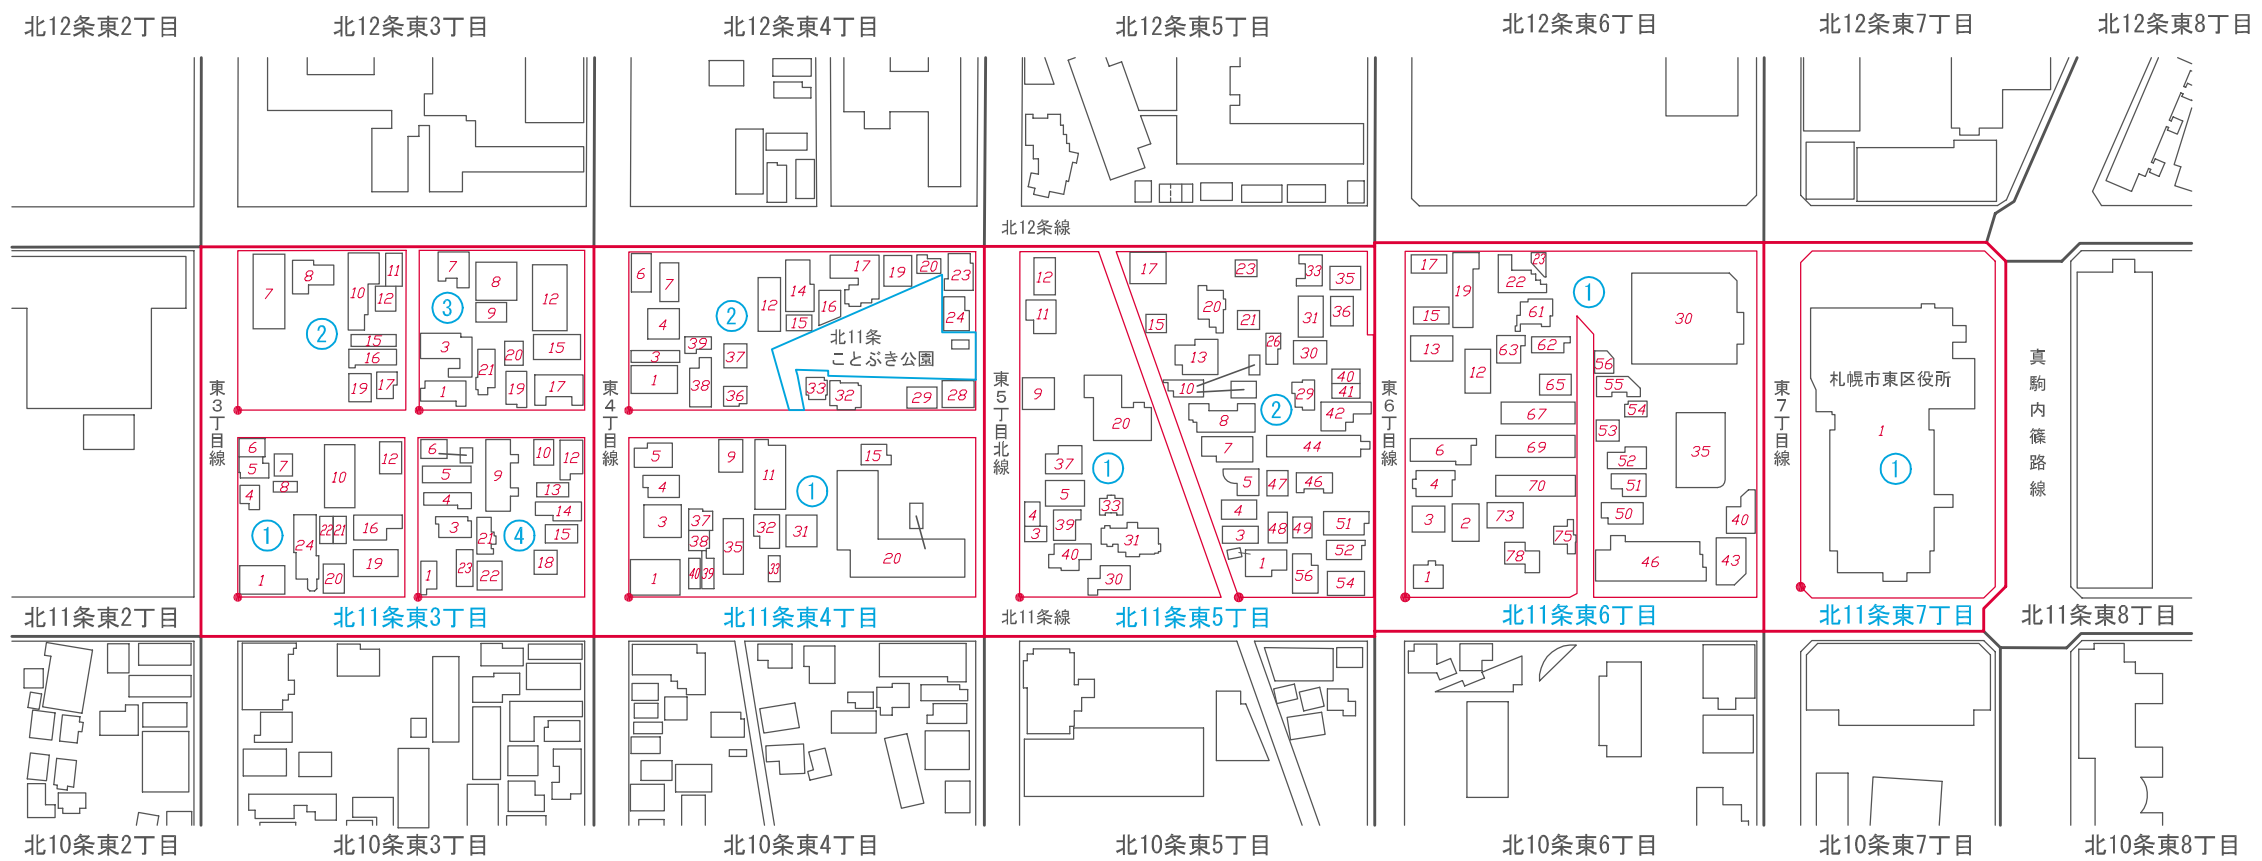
北12条東2丁目 北12条東3丁目 北12条東4丁目 北12条東5丁目 北12条東6丁目 北12条東7丁目 北12条東8丁目

北12条線

東3丁目線 東4丁目線 東5丁目北線 東6丁目線 東7丁目線 真駒内篠路線

北11条東3丁目
② 8 11 7 10 12 15 16 19 17
③ 7 8 12 9 3 20 15 21 1 19 17
① 6 7 5 8 4 10 12 22 21 16 24 19 1 20
④ 6 10 12 5 9 13 4 14 3 15 21 23 22 18 1

北11条東4丁目
北11条 ことぶき公園
② 6 7 17 19 20 23 14 12 16 24 4 15 39 3 37 1 38 36 33 32 29 28
① 5 9 15 4 11 3 37 32 31 38 35 1 40 39 33 20

北11条東5丁目
12 17 23 33 35 11 15 20 21 31 36 26 13 30 9 10 40 41 29 20 8 42 ② 7 44 37 ① 5 47 46 5 33 4 48 49 51 4 39 31 3 52 3 40 1 56 54 30

北11条東6丁目
17 23 19 22 ① 15 61 30 13 63 62 12 56 65 55 67 54 53 6 69 52 35 4 70 51 3 2 73 50 40 75 78 46 43 1

北11条東7丁目
札幌市東区役所
1
①

北11条東2丁目 北11条線 北11条東8丁目

北10条東2丁目 北10条東3丁目 北10条東4丁目 北10条東5丁目 北10条東6丁目 北10条東7丁目 北10条東8丁目